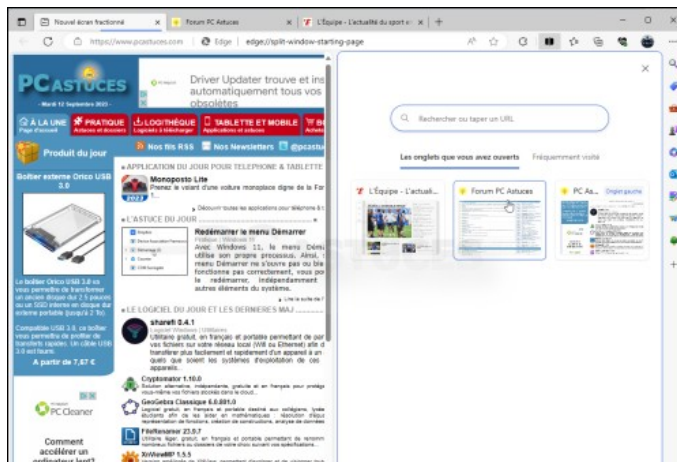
Nouvel écran fractionné
Forum PC Astuces
L'Équipe - L'actualité du sport e

https://www.pcastuces.com | Edge | edge://split-window-starting-page

PC ASTUCES
Mardi 12 Septembre 2023

Driver Updater trouve et in automatiquement tous vos obsolètes

À LA UNE Page d'accueil
PRATIQUE Astuces et dossiers
LOGITHÈQUE Logiciels à télécharger
TABLETTE ET MOBILE Applications et astuces

Produit du jour
Nos fils RSS
Nos Newsletters
@pcastu

Boitier externe Orico USB 3.0

Le boitier Orico USB 3.0 vous permettra de transformer un ancien disque dur 2.5 pouces ou un SSD interne en disque dur externe portable (jusqu'à 2 To).

Compatible USB 3.0, ce boitier vous permettra de profiter de transferts rapides. Un câble USB 3.0 est fourni.

À partir de 7,67 €

PC Cleaner

Comment accélérer un ordinateur lent?

APPLICATION DU JOUR POUR TÉLÉPHONE & TABLETTE
Monoposto Lite
Prenez le volant d'une voiture monoplace digne de la For
Découvrir toutes les applications pour téléphone & t

L'ASTUCE DU JOUR
Redémarrer le menu Démarrer
Pratique | Windows 11
Avec Windows 11, le menu Déma utilise son propre processus. Ainsi, s menu Démarrer ne s'ouvre pas ou bie fonctionne pas correctement, vous po le redémarrer, indépendamment autres éléments du système.
Lire la suite de l

LE LOGICIEL DU JOUR ET LES DERNIÈRES MAJ
sharefi 0.4.1
Logiciel Windows | Utilitaires
Utilitaire gratuit, en français et portable permettant de par vos fichiers sur votre réseau local (Wifi ou Ethernet) afin d transférer plus facilement et rapidement d'un appareil à un quels que soient les systèmes d'exploitation de ces appareils.

Cryptomator 1.10.0
GeoGebra Classique 6.0.801.0
FileRenamer 23.9.7
XnViewMP 1.5.5

Rechercher ou taper un URL

Les onglets que vous avez ouverts
Fréquemment visité

L'Équipe - L'actuali...
Forum PC Astuces
PC As...
Onglet gauche